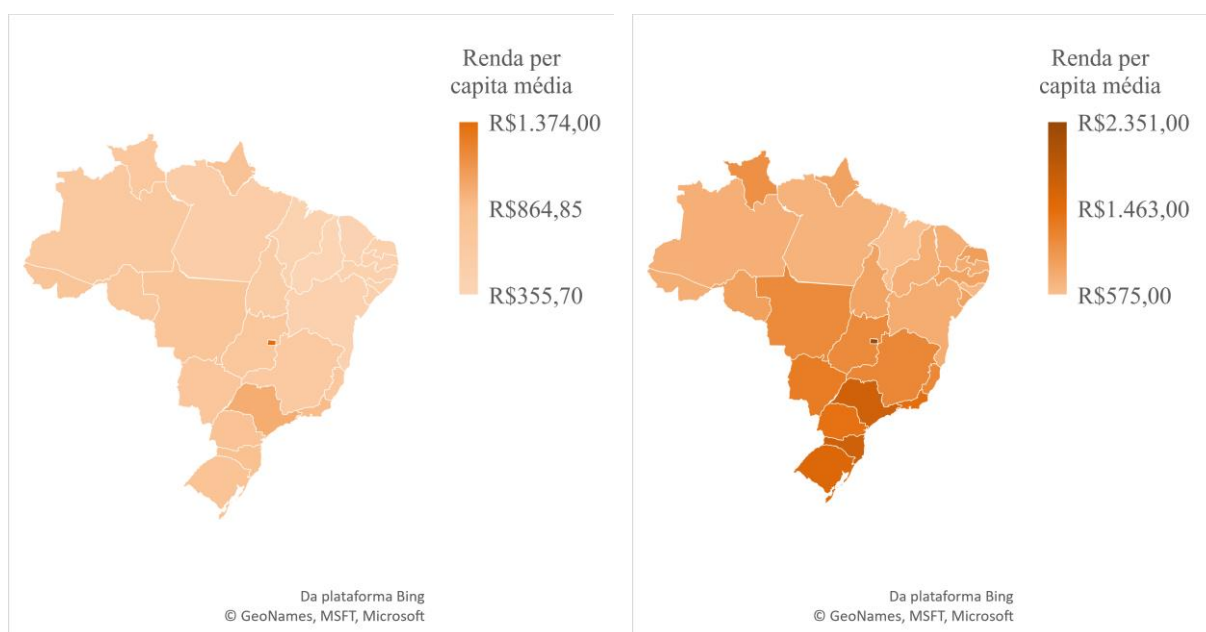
Renda per capita média

R$1.374,00

R$864,85

R$355,70

Da plataforma Bing
© GeoNames, MSFT, Microsoft

Renda per capita média

R$2.351,00

R$1.463,00

R$575,00

Da plataforma Bing
© GeoNames, MSFT, Microsoft